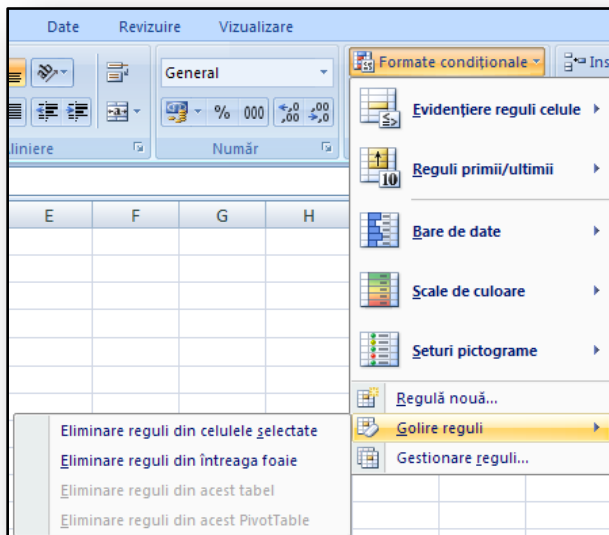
Date Revizuire Vizualizare

General

% 000 ,0 ,00 ,00 ,0

liniere Număr

Formate condiționale Ins

E F G H

Evidențiere reguli celule
Reguli primii/ultimii
Bare de date
Scale de culoare
Seturi pictograme
Regulă nouă...
Golire reguli
Gestionare reguli...

Eliminare reguli din celulele selectate
Eliminare reguli din întreaga foaie
Eliminare reguli din acest tabel
Eliminare reguli din acest PivotTable